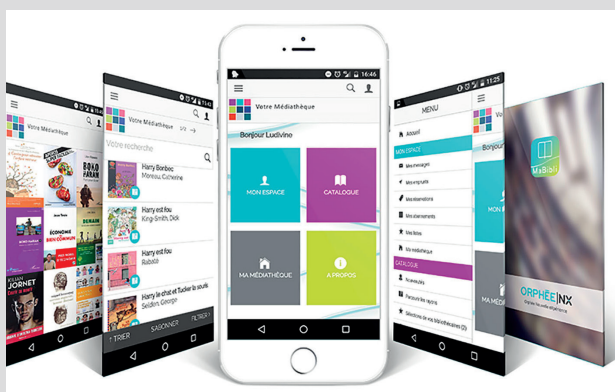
Votre Médiathèque

ÉCONOMIE
BIEN COMMUN

JULIAN JORNET

Votre Médiathèque

Votre recherche

Harry Bonbec
Moreau, Catherine

Harry est fou
King-Smith, Dick

Harry est fou
Rabaté

Harry le chat et Tucker la souris
Selden, George

TRIER
S'ABONNER
FILTRER

16:46

Votre Médiathèque

Bonjour Ludivine

MON ESPACE

CATALOGUE

MA MÉDIATHÈQUE

A PROPOS

MENU

Accueil

MON ESPACE

Mes messages

Mes emprunts

Mes réservations

Mes abonnements

Mes listes

Ma médiathèque

CATALOGUE

Parcourir les rayons

Sélections de vos bibliothécaires (2)

Bonjour Ludi

MA MÉDI

MaBibli

ORPHÉE | NX